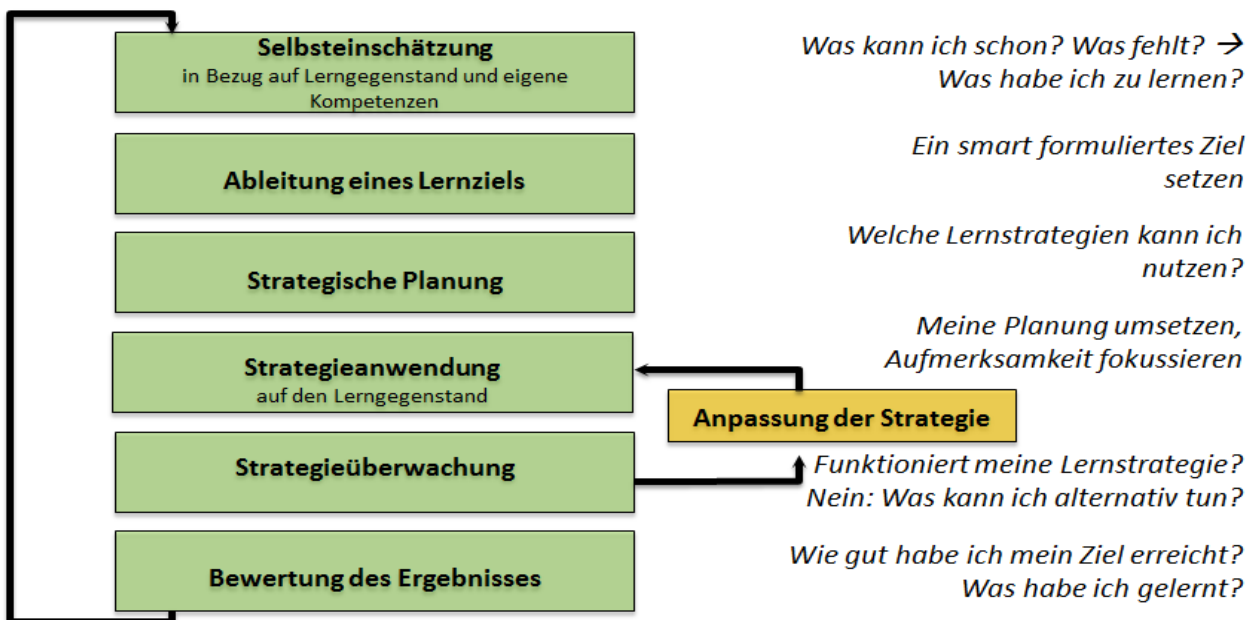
Selbsteinschätzung
in Bezug auf Lerngegenstand und eigene Kompetenzen

Was kann ich schon? Was fehlt? → Was habe ich zu lernen?

Ableitung eines Lernziels

Ein smart formuliertes Ziel setzen

Strategische Planung

Welche Lernstrategien kann ich nutzen?

Strategieanwendung
auf den Lerngegenstand

Meine Planung umsetzen, Aufmerksamkeit fokussieren

Anpassung der Strategie

Strategieüberwachung

Funktioniert meine Lernstrategie? Nein: Was kann ich alternativ tun?

Bewertung des Ergebnisses

Wie gut habe ich mein Ziel erreicht? Was habe ich gelernt?